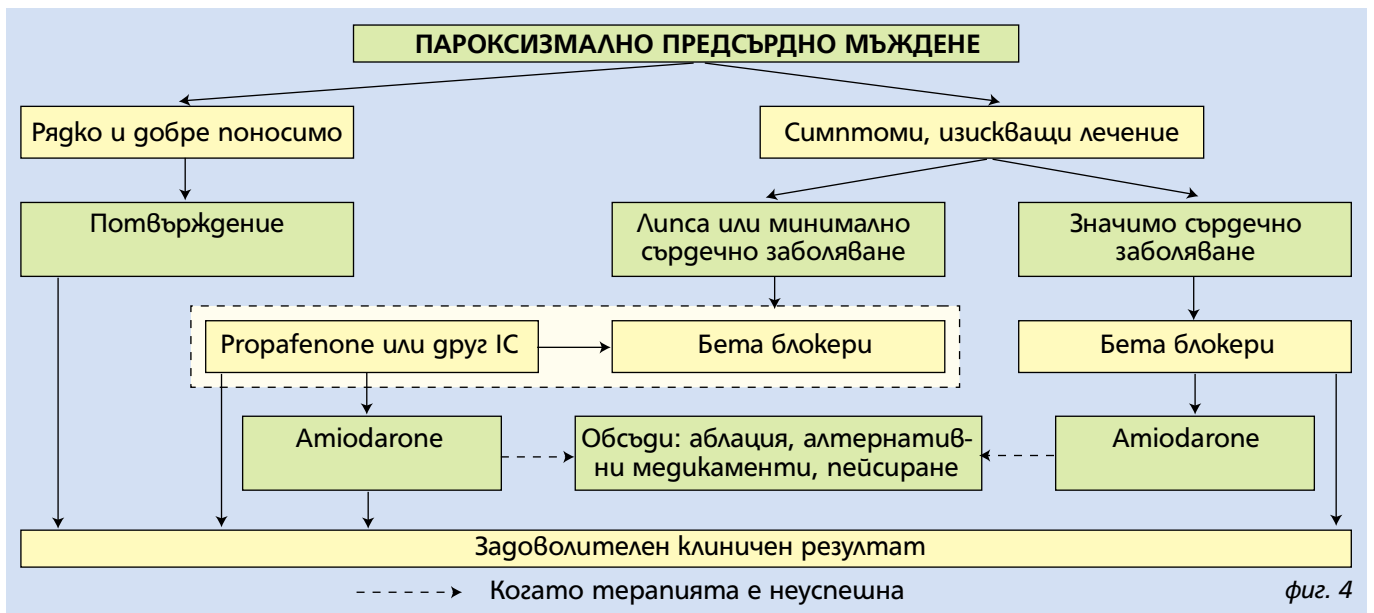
ПАРОКСИЗМАЛНО ПРЕДСЪРДНО МЪЖДЕНЕ

Рядко и добре поносимо

Симптоми, изискващи лечение

Потвърждение

Липса или минимално сърдечно заболяване

Значимо сърдечно заболяване

Propafenone или друг IC

Бета блокери

Бета блокери

Amiodarone

Обсъди: аблация, алтернативни медикаменти, пейсиране

Amiodarone

Задоволителен клиничен резултат

Когато терапията е неуспешна

фиг. 4